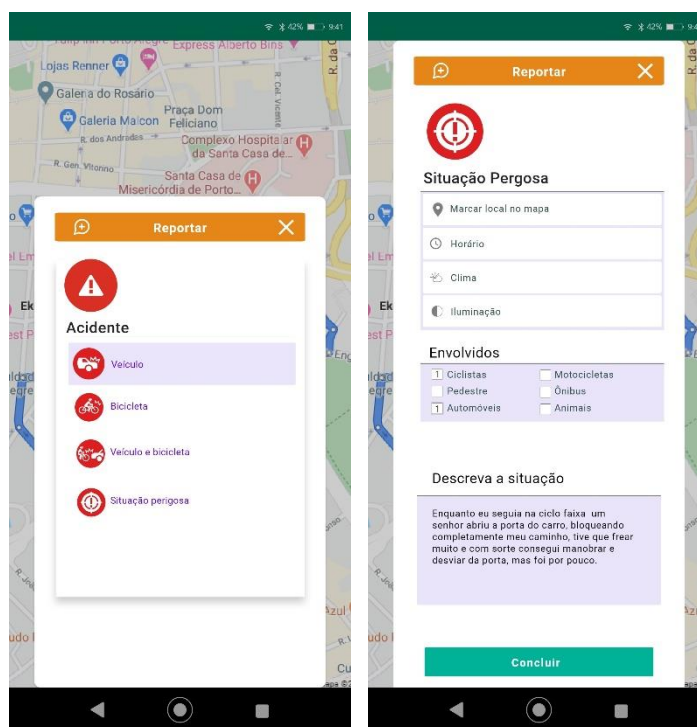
42% 9:41

Tulip Inn Porto Alegre
Express Alberto Bins
Lojas Renner
Galeria do Rosário
Galeria Malcon
Praça Dom Feliciano
R. dos Andradas
Complexo Hospitalar da Santa Casa de...
R. Gen. Vitorino
Santa Casa de Misericórdia de Porto...
R. Cel. Vicente
R. da

Reportar

Acidente

Veículo

Bicicleta

Veículo e bicicleta

Situação perigosa

42% 9:4

Reportar

Situação Pergosa

Marcar local no mapa

Horário

Clima

Iluminação

Envolvidos

| | |
|---|---|
| 1 Ciclistas | Motocicletas |
| Pedestre | Ônibus |
| 1 Automóveis | Animais |

Descreva a situação

Enquanto eu seguia na ciclo faixa um senhor abriu a porta do carro, bloqueando completamente meu caminho, tive que frear muito e com sorte consegui manobrar e desviar da porta, mas foi por pouco.

Concluir